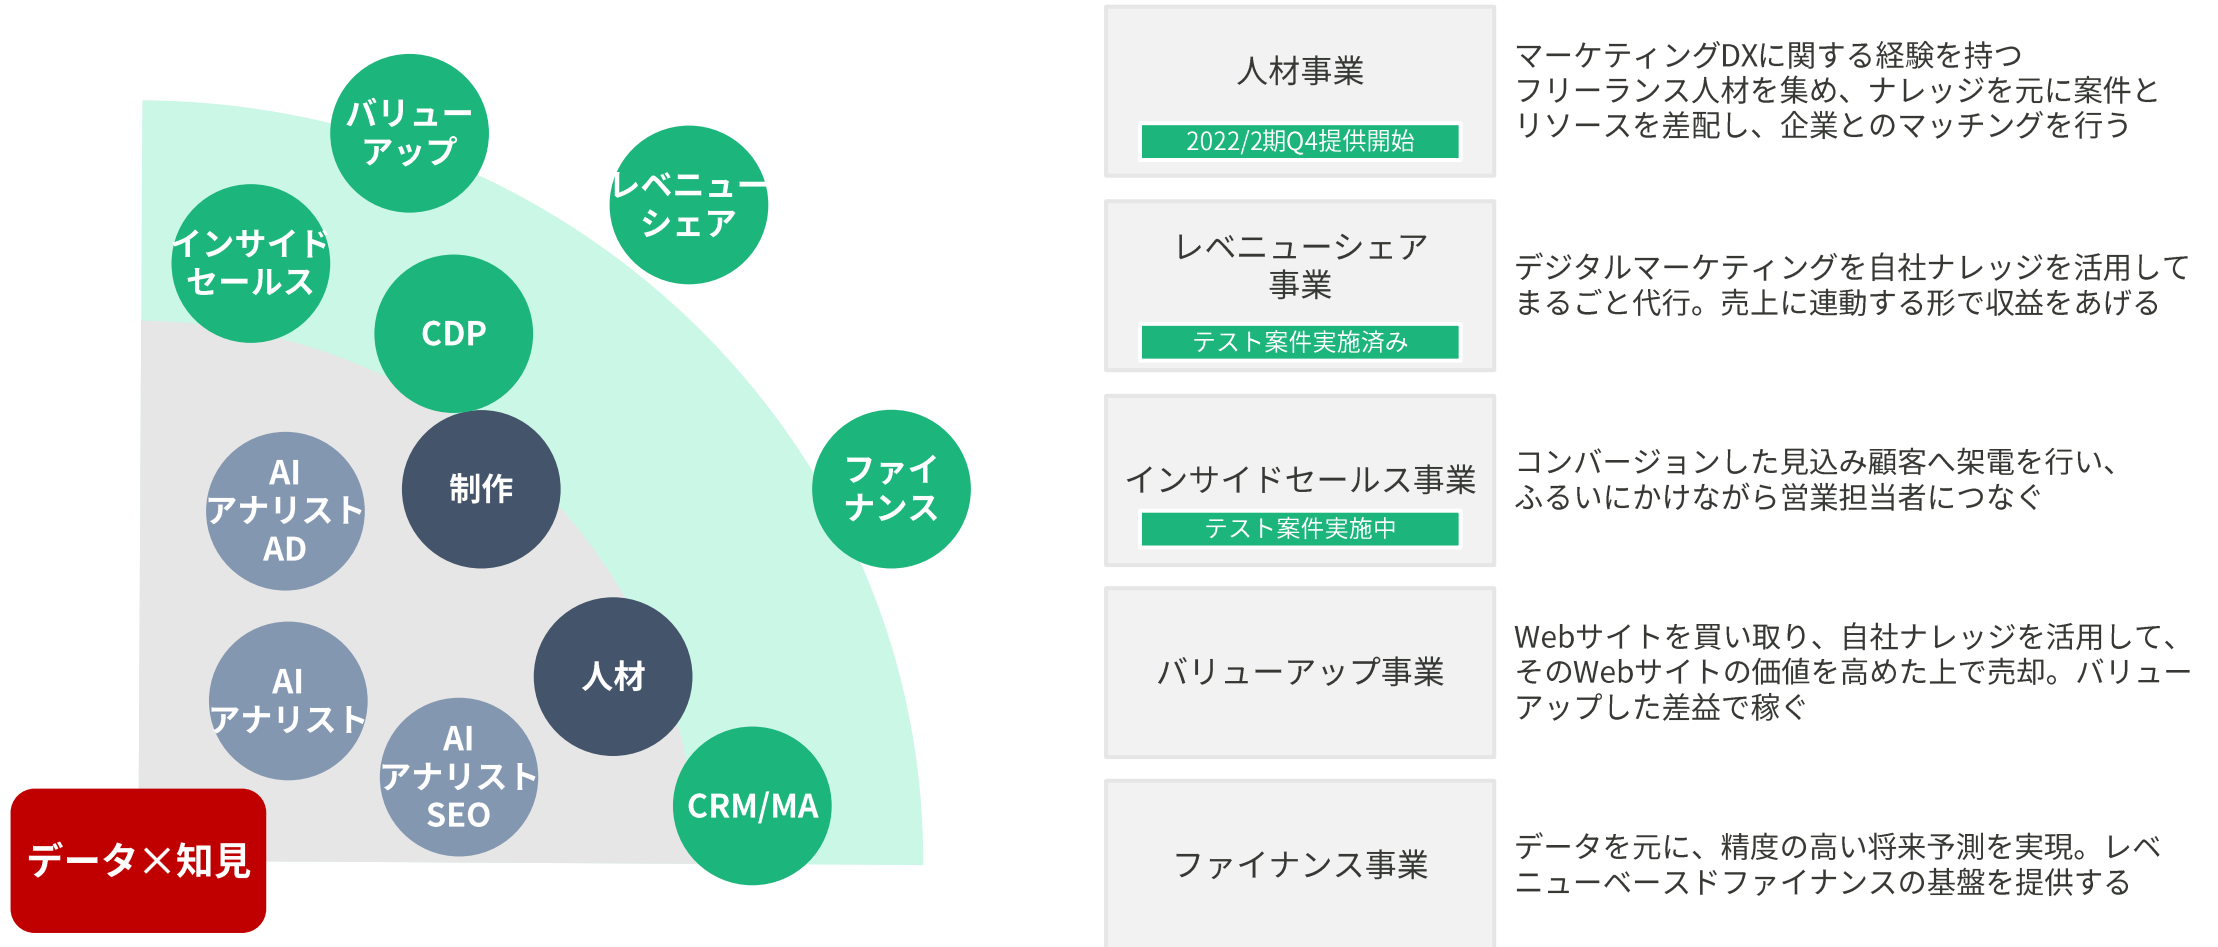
バリューアップ

レベニューシェア

インサイドセールス

CDP

ファイナンス

AI
アナリスト
AD

制作

AI
アナリスト

人材

AI
アナリスト
SEO

CRM/MA

データ×知見

人材事業

2022/2期Q4提供開始

マーケティングDXに関する経験を持つフリーランス人材を集め、ナレッジを元に案件とリソースを差配し、企業とのマッチングを行う

レベニューシェア事業

テスト案件実施済み

デジタルマーケティングを自社ナレッジを活用してまるごと代行。売上に連動する形で収益をあげる

インサイドセールス事業

テスト案件実施中

コンバージョンした見込み顧客へ架電を行い、ふるいにかけながら営業担当者につなぐ

バリューアップ事業

Webサイトを買い取り、自社ナレッジを活用して、そのWebサイトの価値を高めた上で売却。バリューアップした差益で稼ぐ

ファイナンス事業

データを元に、精度の高い将来予測を実現。レベニューベースドファイナンスの基盤を提供する